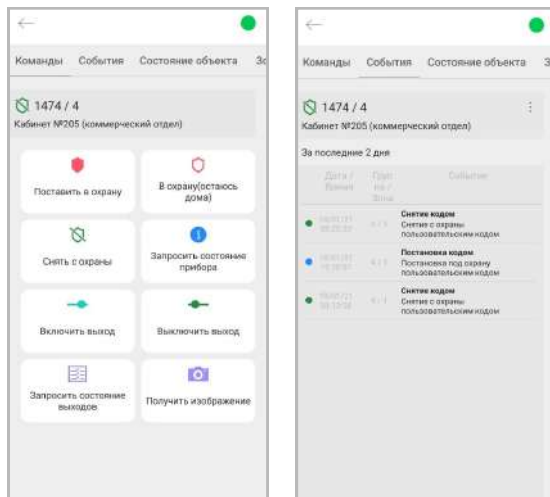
Команды События Состояние объекта Зс

1474 / 4
Кабинет №205 (коммерческий отдел)

Поставить в охрану

В охрану(остаюсь дома)

Снять с охраны

Запросить состояние прибора

Включить выход

Выключить выход

Запросить состояние выходов

Получить изображение

Команды События Состояние объекта З

1474 / 4
Кабинет №205 (коммерческий отдел)

За последние 2 дня

| Дата / Время | Груп па / Зона | Событие |
|---|---|---|
| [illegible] | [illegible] | Снятие кодом Снятие с охраны пользовательским кодом |
| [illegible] | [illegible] | Постановка кодом Постановка под охрану пользовательским кодом |
| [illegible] | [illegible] | Снятие кодом Снятие с охраны пользовательским кодом |